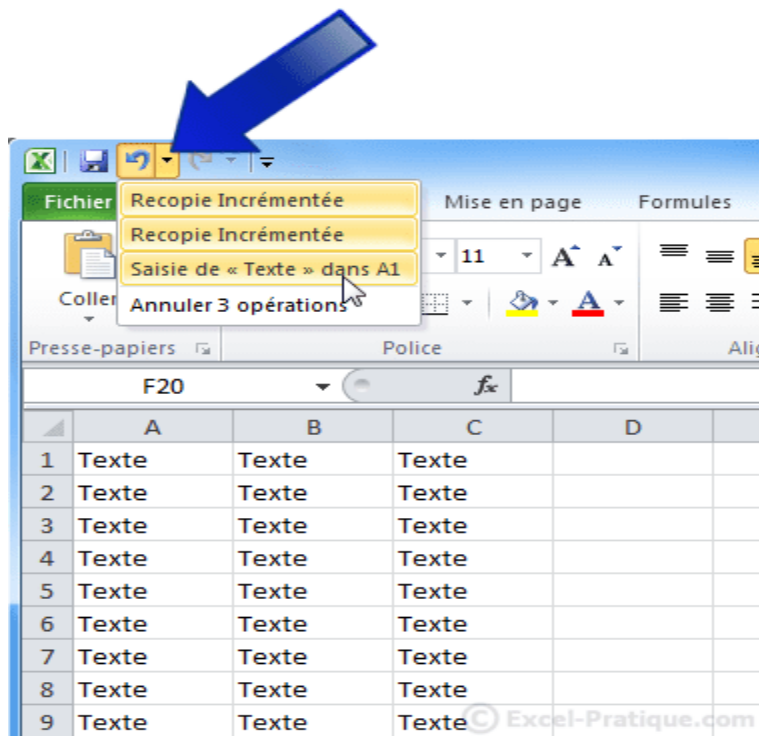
Fichier

Recopie Incrémentée

Recopie Incrémentée

Saisie de « Texte » dans A1

Annuler 3 opérations

Mise en page

Formules

Coller

11

Presse-papiers

Police

Alig

F20

$f_x$

|   | A | B | C | D |
|---|---|---|---|---|
| 1 | Texte | Texte | Texte | |
| 2 | Texte | Texte | Texte | |
| 3 | Texte | Texte | Texte | |
| 4 | Texte | Texte | Texte | |
| 5 | Texte | Texte | Texte | |
| 6 | Texte | Texte | Texte | |
| 7 | Texte | Texte | Texte | |
| 8 | Texte | Texte | Texte | |
| 9 | Texte | Texte | Texte | |

© Excel-Pratique.com